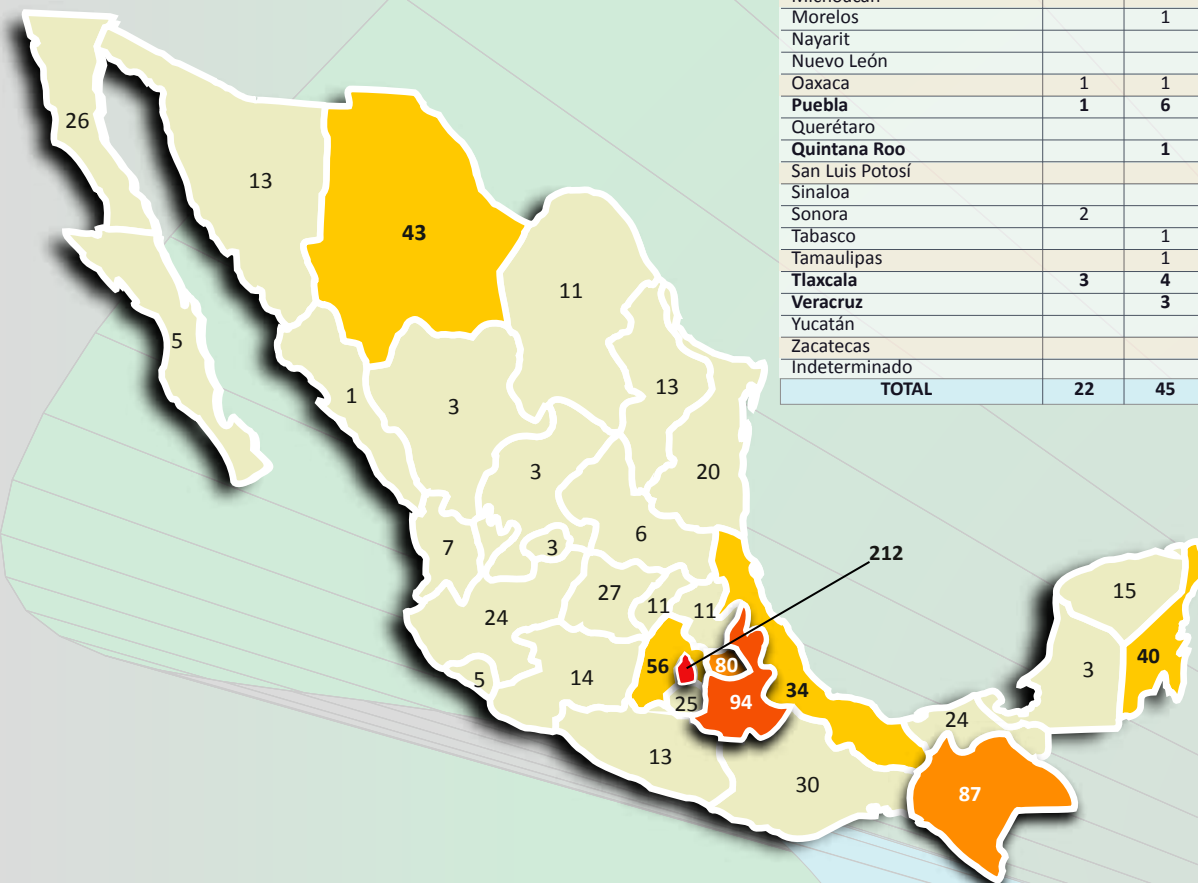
| Michoacán | | |
|---|---|---|
| Morelos | | 1 |
| Nayarit | | |
| Nuevo León | | |
| Oaxaca | 1 | 1 |
| **Puebla** | **1** | **6** |
| Querétaro | | |
| **Quintana Roo** | | **1** |
| San Luis Potosí | | |
| Sinaloa | | |
| Sonora | 2 | |
| Tabasco | | 1 |
| Tamaulipas | | 1 |
| **Tlaxcala** | **3** | **4** |
| **Veracruz** | | **3** |
| Yucatán | | |
| Zacatecas | | |
| Indeterminado | | |
| **TOTAL** | **22** | **45** |

26
13
43
5
1
3
11
13
3
20
7
3
6
24
27
11
11
212
15
5
14
56
80
25
94
34
24
3
40
13
30
87